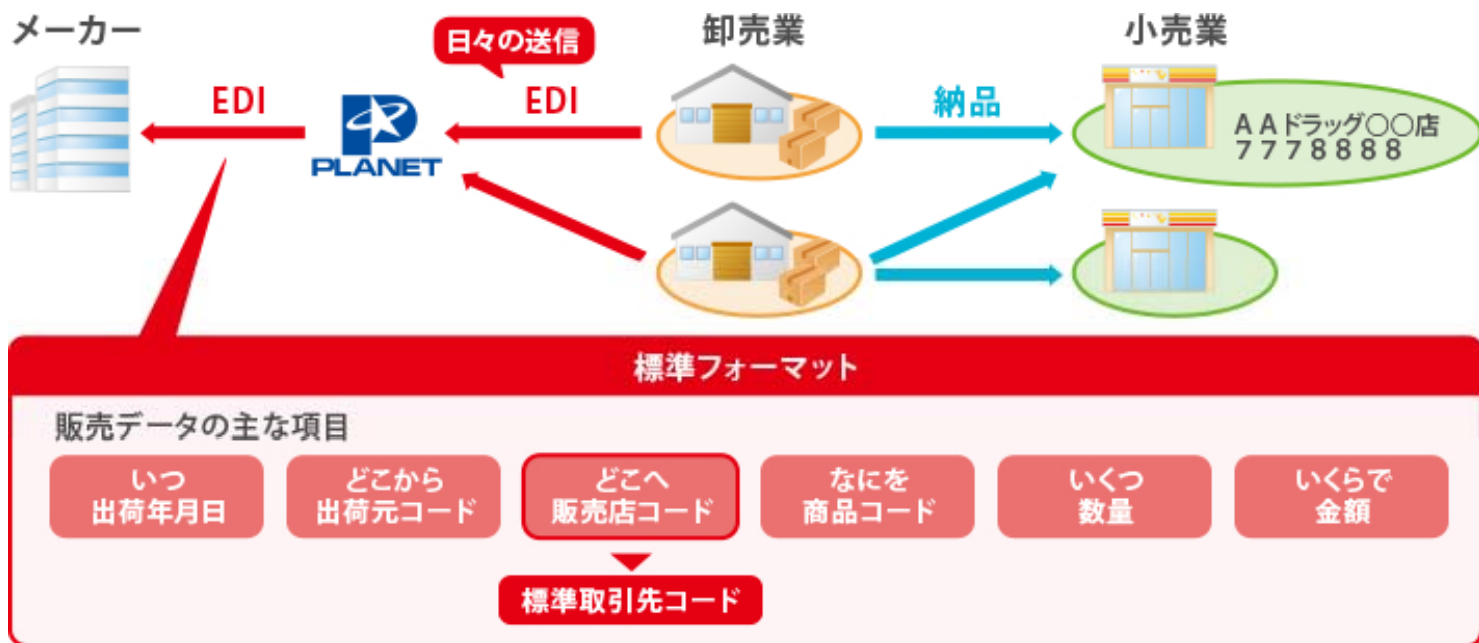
メーカー

日々の送信

卸売業

小売業

EDI

PLANET

EDI

納品

ＡＡドラッグ○○店
７７７８８８８

標準フォーマット

販売データの主な項目

いつ
出荷年月日

どこから
出荷元コード

どこへ
販売店コード

なにを
商品コード

いくつ
数量

いくらで
金額

標準取引先コード